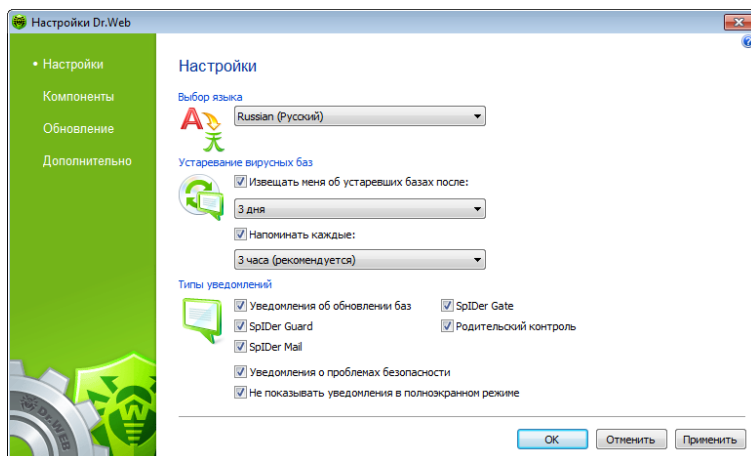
Настройки Dr.Web

• Настройки
Компоненты
Обновление
Дополнительно

Настройки

Выбор языка
Russian (Русский)

Устаревание вирусных баз
Извещать меня об устаревших базах после:
3 дня
Напоминать каждые:
3 часа (рекомендуется)

Типы уведомлений
Уведомления об обновлении баз
SpIDer Gate
SpIDer Guard
Родительский контроль
SpIDer Mail
Уведомления о проблемах безопасности
Не показывать уведомления в полноэкранном режиме

OK
Отменить
Применить